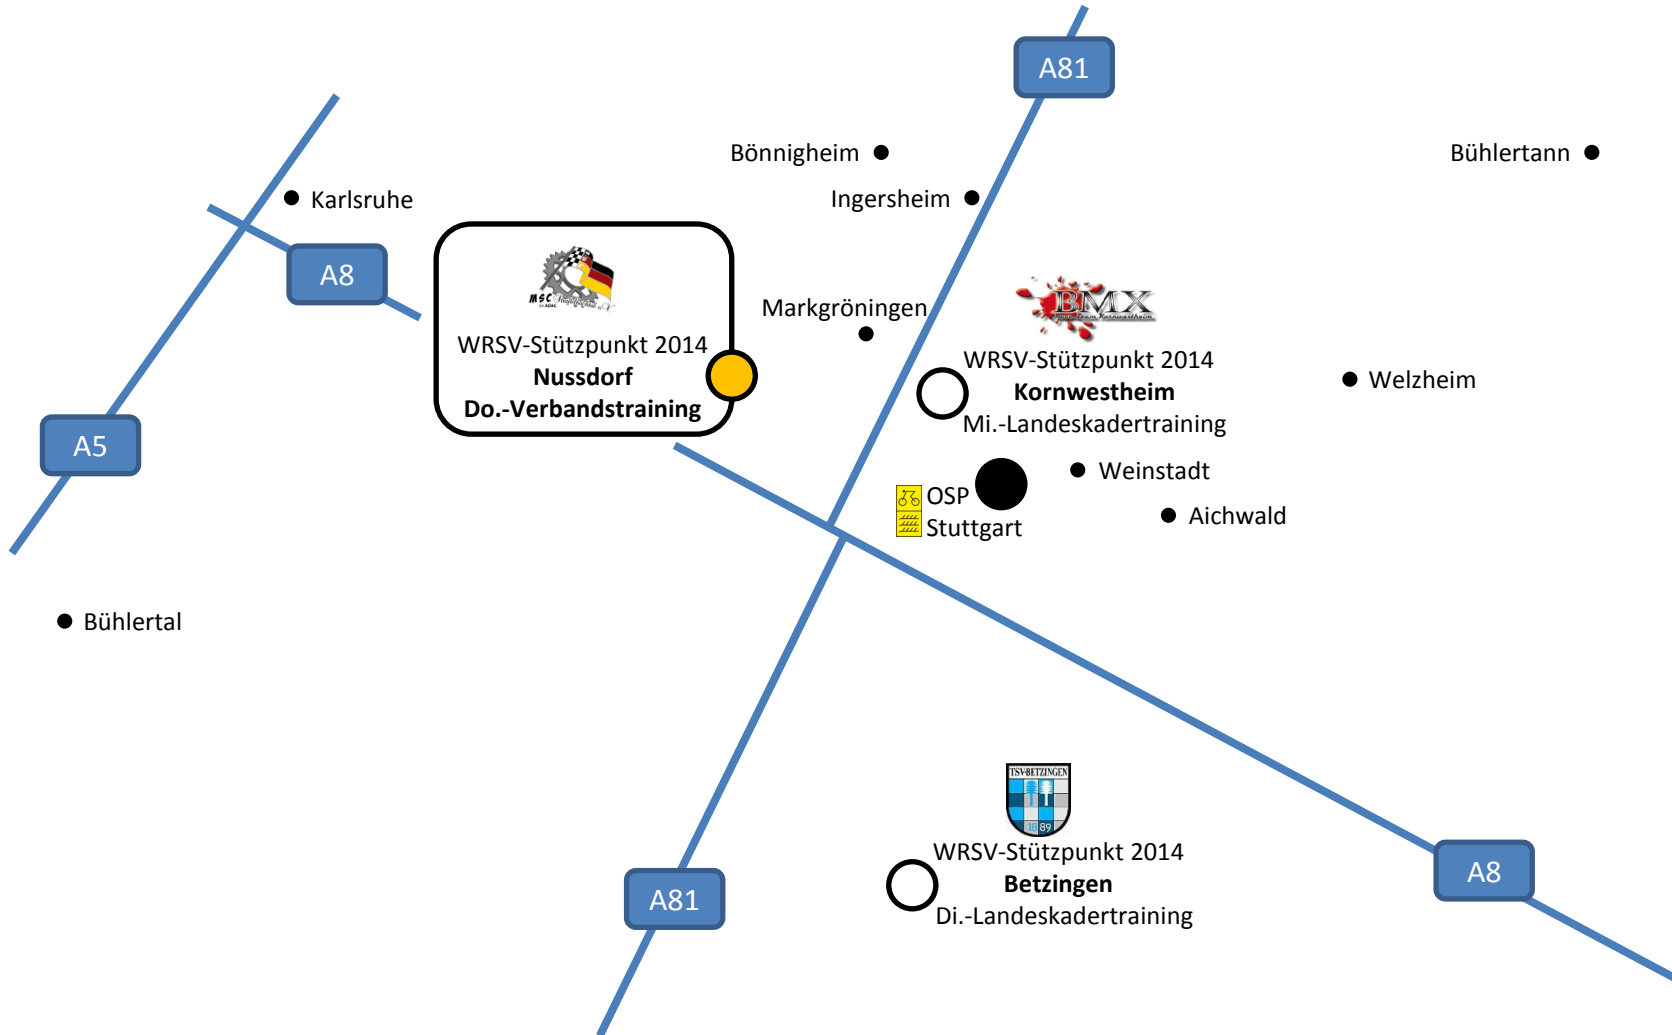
A81

Bönnigheim

Bühlertann

Karlsruhe

Ingersheim

A8

MSC

WRSV-Stützpunkt 2014
**Nussdorf**
**Do.-Verbandstraining**

Markgröningen

BMX

WRSV-Stützpunkt 2014
**Kornwestheim**
Mi.-Landeskadertraining

Welzheim

A5

OSP
Stuttgart

Weinstadt

Aichwald

Bühlertal

TSV BETZINGEN
18 89

WRSV-Stützpunkt 2014
**Betzingen**
Di.-Landeskadertraining

A81

A8